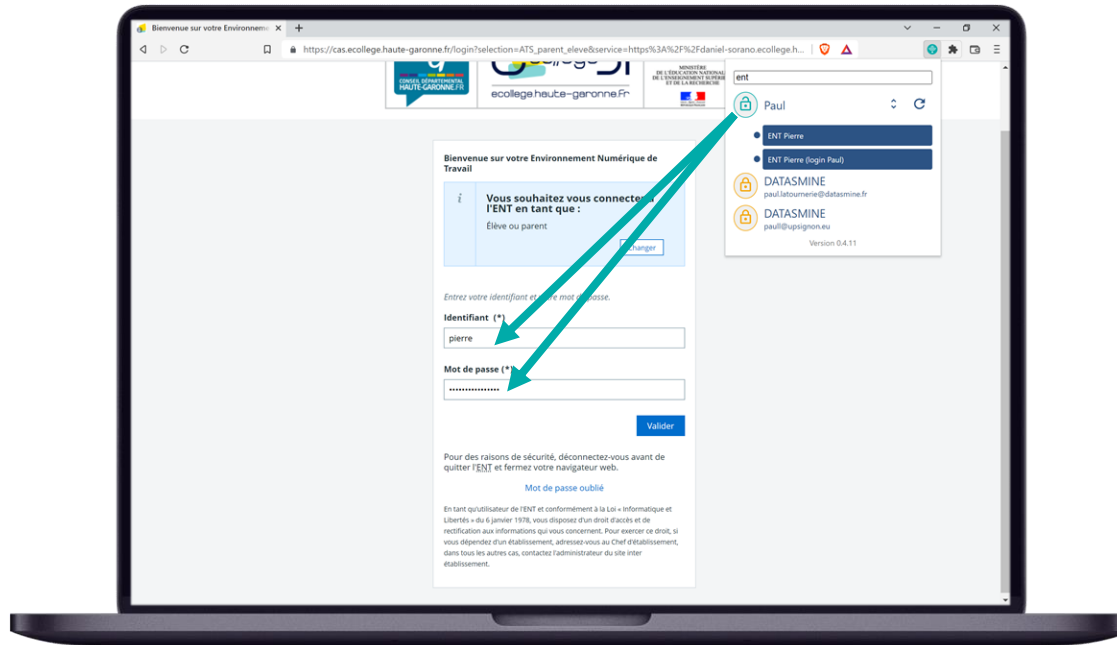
Bienvenue sur votre Environneme ×

+

https://cas.ecollege.haute-garonne.fr/login?selection=ATS_parent_eleve&service=https%3A%2F%2Fdaniel-sorano.ecollege.h...

CONSEIL DÉPARTEMENTAL HAUTE-GARONNE.FR

ecollege.haute-garonne.fr

MINISTÈRE DE L'ÉDUCATION NATIONALE DE L'ENSEIGNEMENT SUPÉRIEUR ET DE LA RECHERCHE

ent

Paul

ENT Pierre

ENT Pierre (login Paul)

DATASMINE
paul.latournerie@datasmine.fr

DATASMINE
paull@upsignon.eu

Version 0.4.11

Bienvenue sur votre Environnement Numérique de Travail

Vous souhaitez vous connecte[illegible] l'ENT en tant que :

Élève ou parent

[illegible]hanger

Entrez votre identifiant et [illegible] mot de passe.

Identifiant (*)

pierre

Mot de passe (*)

•••••••••••••••••

Valider

Pour des raisons de sécurité, déconnectez-vous avant de quitter l'ENT et fermez votre navigateur web.

Mot de passe oublié

En tant qu'utilisateur de l'ENT et conformément à la Loi « Informatique et Libertés » du 6 janvier 1978, vous disposez d'un droit d'accès et de rectification aux informations qui vous concernent. Pour exercer ce droit, si vous dépendez d'un établissement, adressez-vous au Chef d'établissement, dans tous les autres cas, contactez l'administrateur du site inter établissement.